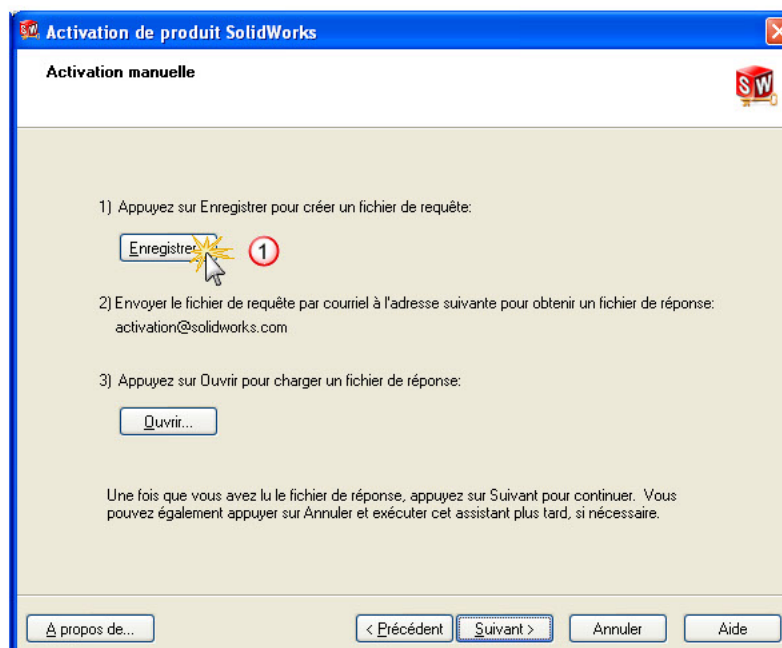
Activation de produit SolidWorks

Activation manuelle

1) Appuyez sur Enregistrer pour créer un fichier de requête:

Enregistrer

1

2) Envoyer le fichier de requête par courriel à l'adresse suivante pour obtenir un fichier de réponse:

activation@solidworks.com

3) Appuyez sur Ouvrir pour charger un fichier de réponse:

Ouvrir...

Une fois que vous avez lu le fichier de réponse, appuyez sur Suivant pour continuer. Vous pouvez également appuyer sur Annuler et exécuter cet assistant plus tard, si nécessaire.

A propos de...

< Précédent

Suivant >

Annuler

Aide